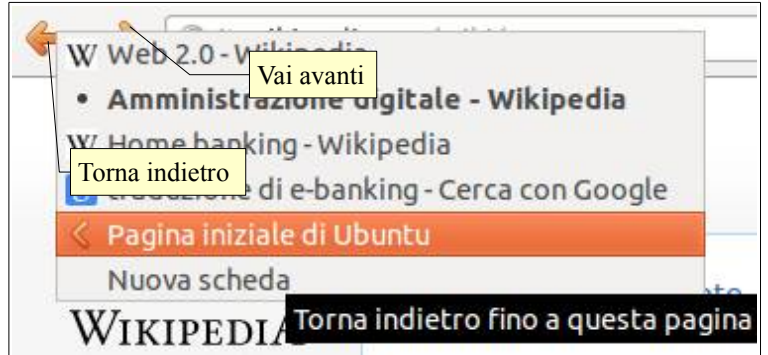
W Web 2.0 - Wikipedia

Vai avanti

• Amministrazione digitale - Wikipedia

W Home banking - Wikipedia

Torna indietro

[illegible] di e-banking - Cerca con Google

Pagina iniziale di Ubuntu

Nuova scheda

WIKIPEDIA

Torna indietro fino a questa pagina